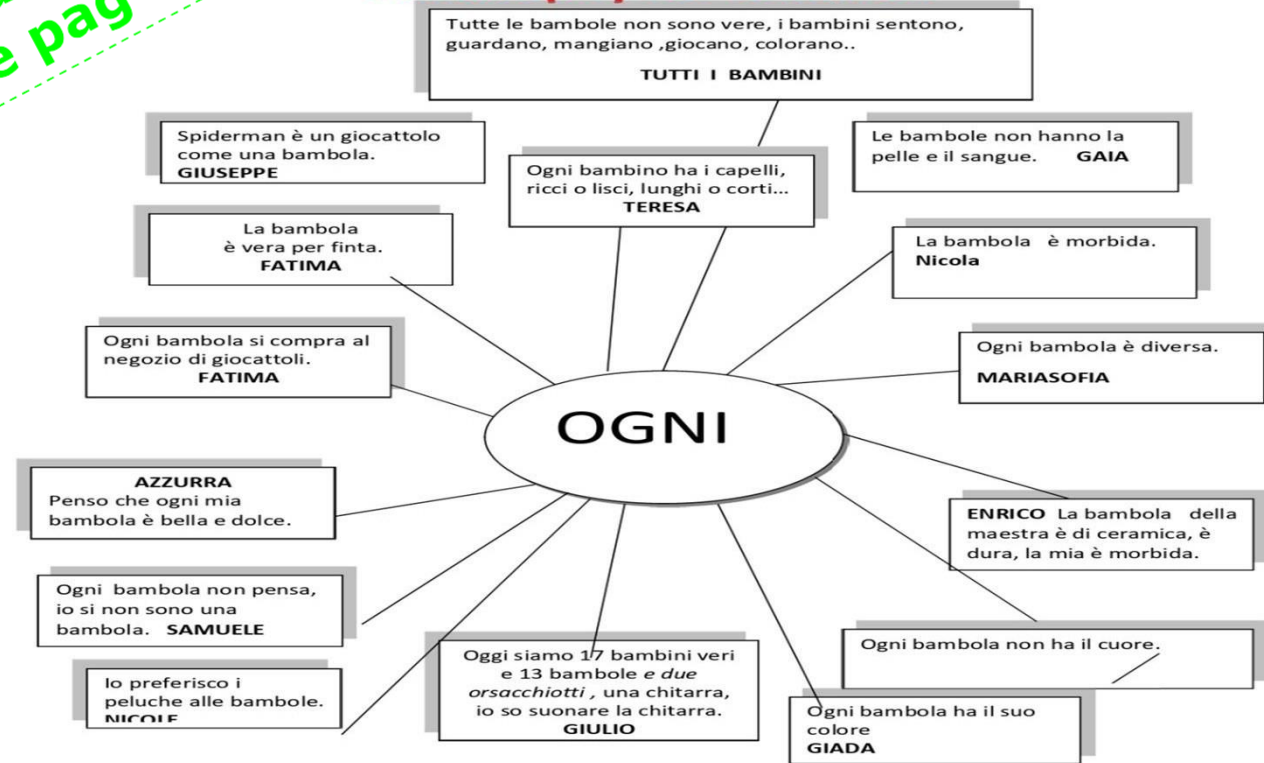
e pag

Tutte le bambole non sono vere, i bambini sentono, guardano, mangiano ,giocano, colorano..
TUTTI I BAMBINI

Spiderman è un giocattolo come una bambola.
GIUSEPPE

Ogni bambino ha i capelli, ricci o lisci, lunghi o corti...
TERESA

Le bambole non hanno la pelle e il sangue. GAIA

La bambola è vera per finta.
FATIMA

La bambola è morbida.
Nicola

Ogni bambola si compra al negozio di giocattoli.
FATIMA

Ogni bambola è diversa.
MARIASOFIA

OGNI

AZZURRA
Penso che ogni mia bambola è bella e dolce.

ENRICO La bambola della maestra è di ceramica, è dura, la mia è morbida.

Ogni bambola non pensa, io si non sono una bambola. SAMUELE

Ogni bambola non ha il cuore.

Io preferisco i peluche alle bambole.
NICOLE

Oggi siamo 17 bambini veri e 13 bambole *e due orsacchiotti* , una chitarra, io so suonare la chitarra.
GIULIO

Ogni bambola ha il suo colore
GIADA